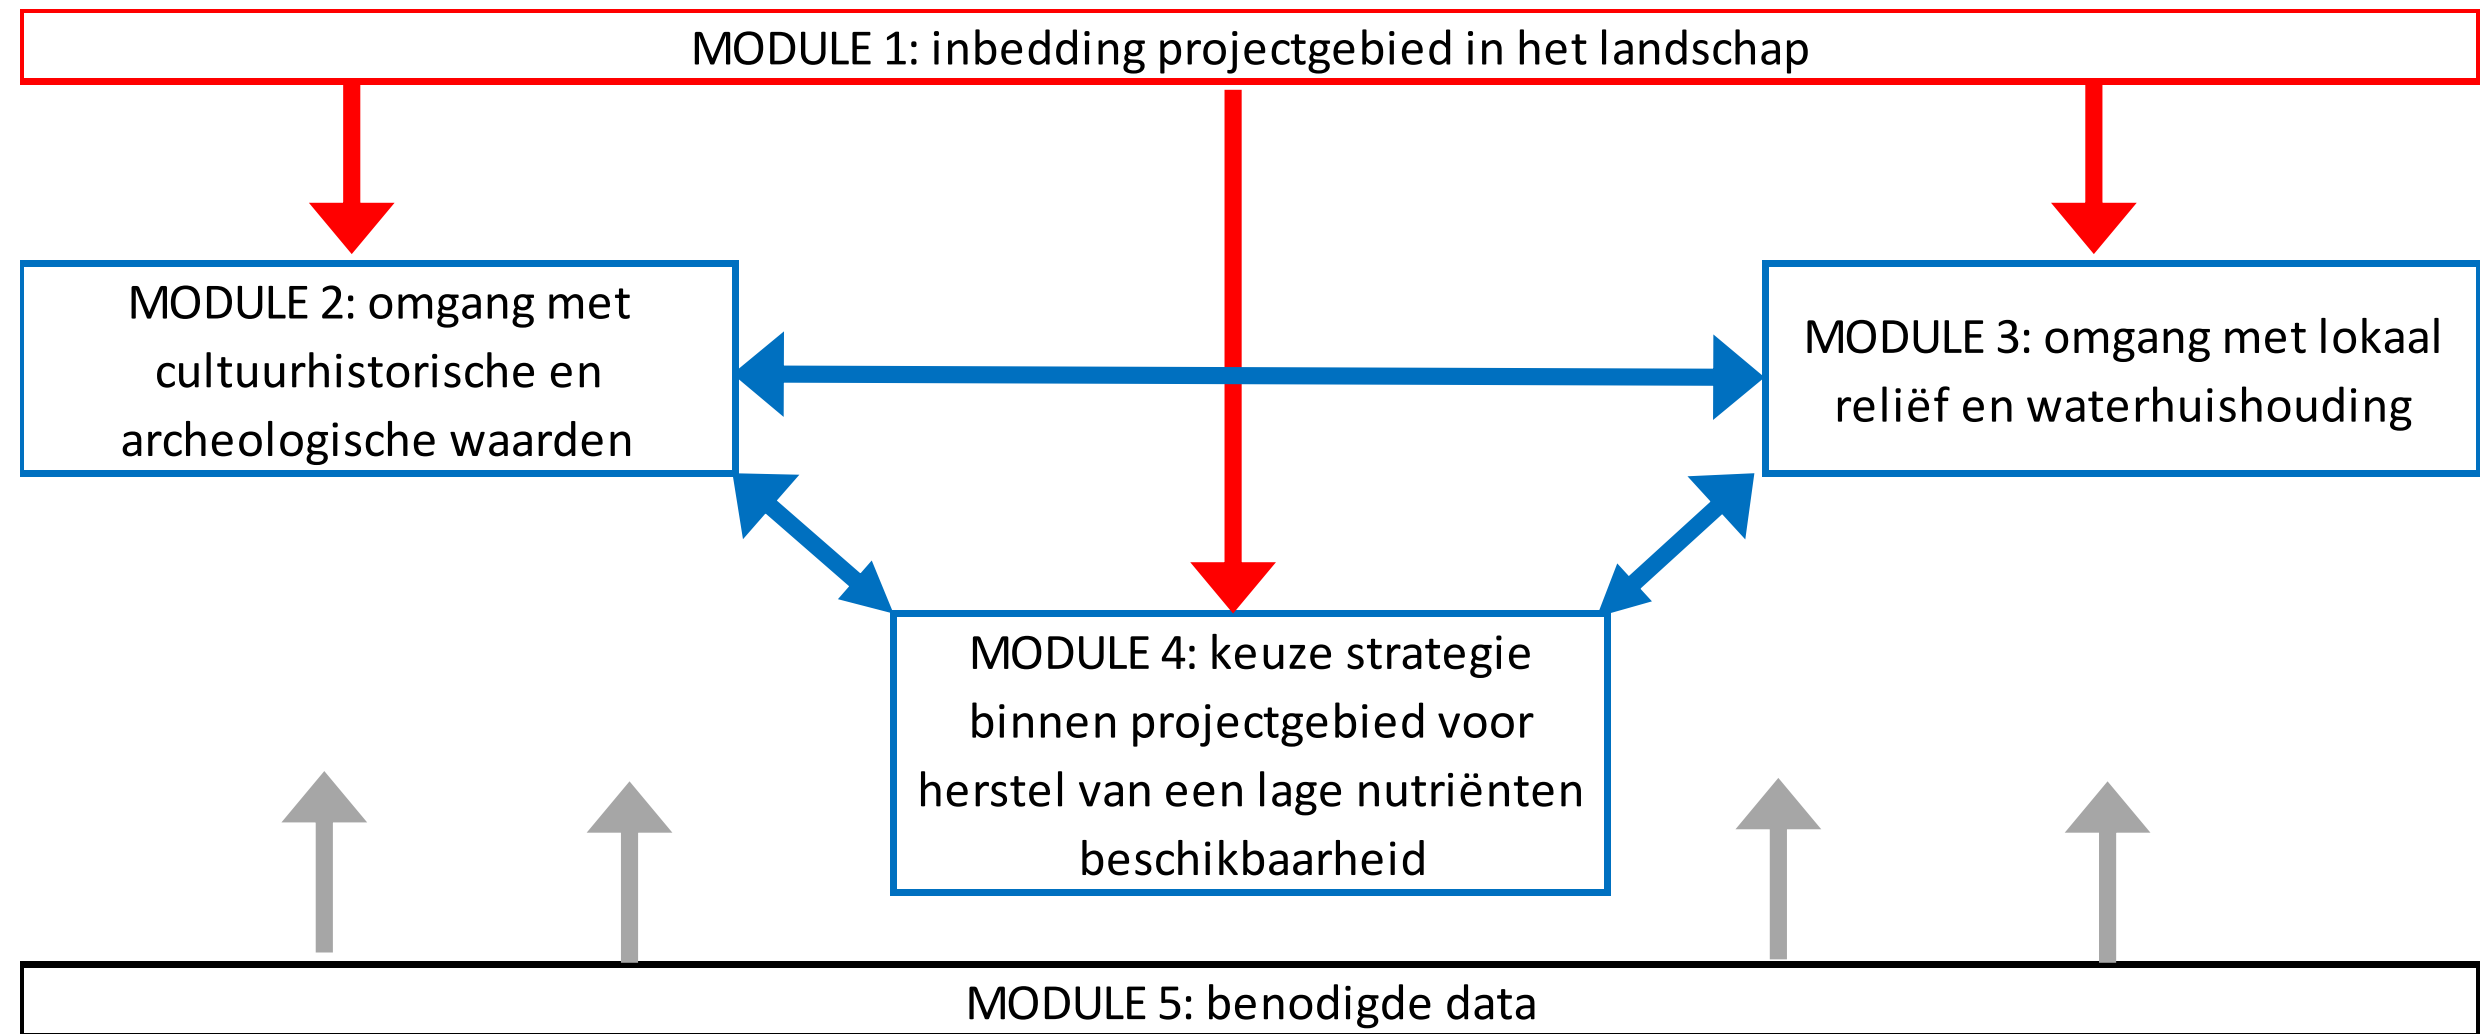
MODULE 1: inbedding projectgebied in het landschap

MODULE 2: omgang met cultuurhistorische en archeologische waarden

MODULE 3: omgang met lokaal reliëf en waterhuishouding

MODULE 4: keuze strategie binnen projectgebied voor herstel van een lage nutriënten beschikbaarheid

MODULE 5: benodigde data